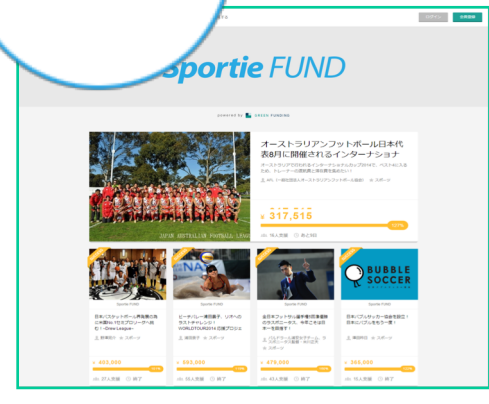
ログイン 会員登録

Sportie FUND

powered by GREEN FUNDING

オーストラリアンフットボール日本代表8月に開催されるインターナショナ

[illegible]

JAPAN AUSTRALIAN FOOTBALL LEAGUE

¥ 317,515

100%

15人支援 残り3日

Sportie FUND

日本バスケットボール界発展の為に本場NBA D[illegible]リーグへ挑む！〜Drew League〜

¥ 403,000

31人支援 終了

Sportie FUND

ビーチバレー浦田聖子、リオへのラストチャレンジ！WORLDTOUR2016 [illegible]

¥ 883,000

103人支援 終了

Sportie FUND

全日本フットサル選手権 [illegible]

¥ 479,000

43人支援 終了

BUBBLE SOCCER

Sportie FUND

日本にバブルサッカー協会を設立！日本にバブルを巻き起こせ！

¥ 350,000

15人支援 終了